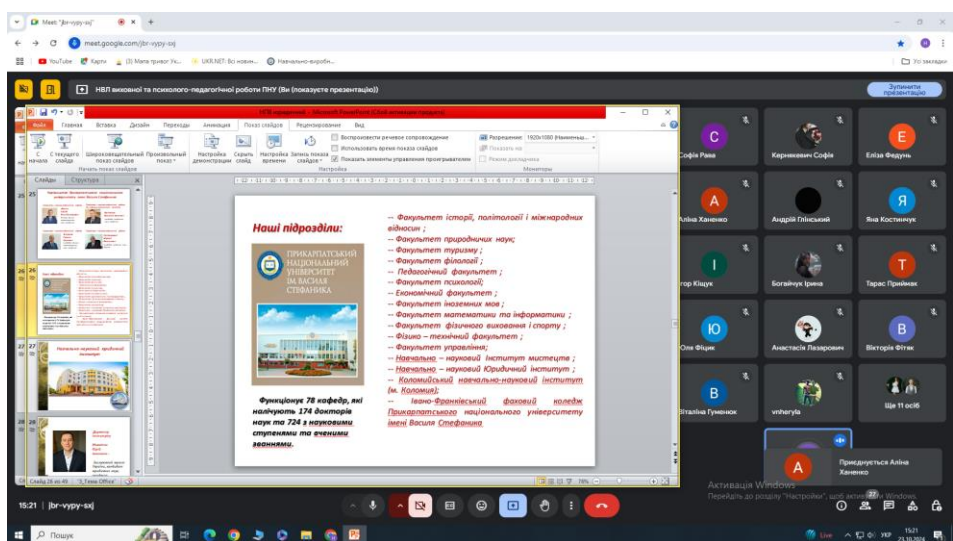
Meet: "jbr-vypy-sxj"

meet.google.com/jbr-vypy-sxj

YouTube Карти (3) Мапа тривог Ук... UKR.NET: Всі новини... Навчально-виробн... Усі закладки

НВЛ виховної та психолого-педагогічної роботи ПНУ (Ви (покажете презентацію))

Зупинити презентацію

НВЛ кураторній - Microsoft PowerPoint (Сбой активации продукта)

Файл Главная Вставка Дизайн Переходы Анимация Показ слайдов Рецензирование Вид

С начала С текущего слайда Широковещательный показ слайдов Произвольный показ Настройка демонстрации Скрыть слайд Настройка времени Запись показа слайдов

Воспроизвести речевое сопровождение
Использовать время показа слайдов
Показать элементы управления проигрывателем

Разрешение: 1920x1080 (Наименьш...)
Показать на:
Режим докладчика

Начать показ слайдов Настройка Мониторы

Слайды Структура

Наші підрозділи:

ПРИКАРПАТСЬКИЙ НАЦІОНАЛЬНИЙ УНІВЕРСИТЕТ ІМ. ВАСИЛЯ СТЕФАНИКА

Функціонує 78 кафедр, які налічують 174 докторів наук та 724 з науковими ступенями та вченими званнями.

– Факультет історії, політології і міжнародних відносин ;
– Факультет природничих наук;
– Факультет туризму ;
– Факультет філології ;
– Педагогічний факультет ;
– Факультет психології;
– Економічний факультет ;
– Факультет іноземних мов ;
– Факультет математики та інформатики ;
– Факультет фізичного виховання і спорту ;
– Фізико – технічний факультет ;
– Факультет управління;
– Навчально – науковий Інститут мистецтв ;
– Навчально – науковий Юридичний інститут ;
– Коломийський навчально-науковий інститут (м. Коломия);
– Івано-Франківський фаховий коледж Прикарпатського національного університету імені Василя Стефаника

Слайд 26 из 45 "1_Тема Office"

Софія Рава
Кернякевич Софія
Еліза Федунь
Аліна Ханенко
Андрій Глінський
Яна Костинчук
гор Кіщук
Богайчук Ірина
Тарас Приймак
Оля Фіцик
Анастасія Лазарович
Вікторія Фітяк
Віталіна Гуменюк
vnheryla
Ще 11 осіб

Приєднується Аліна Ханенко

Активація Windows
Перейдіть до розділу "Настройки", щоб активувати Windows.

15:21 | jbr-vypy-sxj

Пошук

Live УКР 15:21 23.10.2024